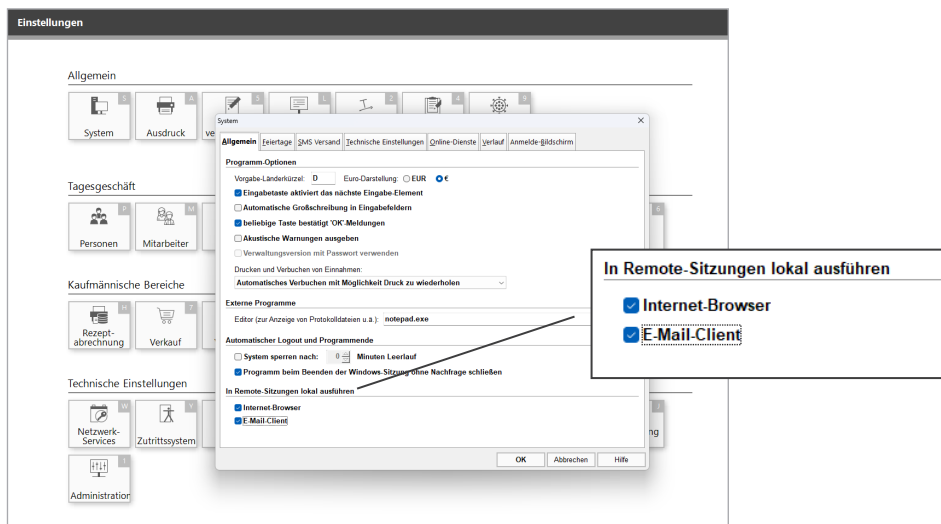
Einstellungen

Allgemein

S System
A Ausdruck
S ve
L
S
4
9

Tagesgeschäft

P Personen
M Mitarbeiter

Kaufmännische Bereiche

H Rezeptabrechnung
Verkauf

Technische Einstellungen

W Netzwerk-Services
Y Zutrittssystem
ng

I Administration

System

Allgemein | Feiertage | SMS Versand | Technische Einstellungen | Online-Dienste | Verlauf | Anmelde-Bildschirm

Programm-Optionen

Vorgabe-Länderkürzel: D Euro-Darstellung: EUR €

Eingabetaste aktiviert das nächste Eingabe-Element

Automatische Großschreibung in Eingabefeldern

beliebige Taste bestätigt 'OK'-Meldungen

Akustische Warnungen ausgeben

Verwaltungsversion mit Passwort verwenden

Drucken und Verbuchen von Einnahmen:

Automatisches Verbuchen mit Möglichkeit Druck zu wiederholen

Externe Programme

Editor (zur Anzeige von Protokolldateien u.ä.): notepad.exe

Automatischer Logout und Programmende

System sperren nach: 0 Minuten Leerlauf

Programm beim Beenden der Windows-Sitzung ohne Nachfrage schließen

In Remote-Sitzungen lokal ausführen

Internet-Browser

E-Mail-Client

OK Abbrechen Hilfe

In Remote-Sitzungen lokal ausführen

Internet-Browser

E-Mail-Client